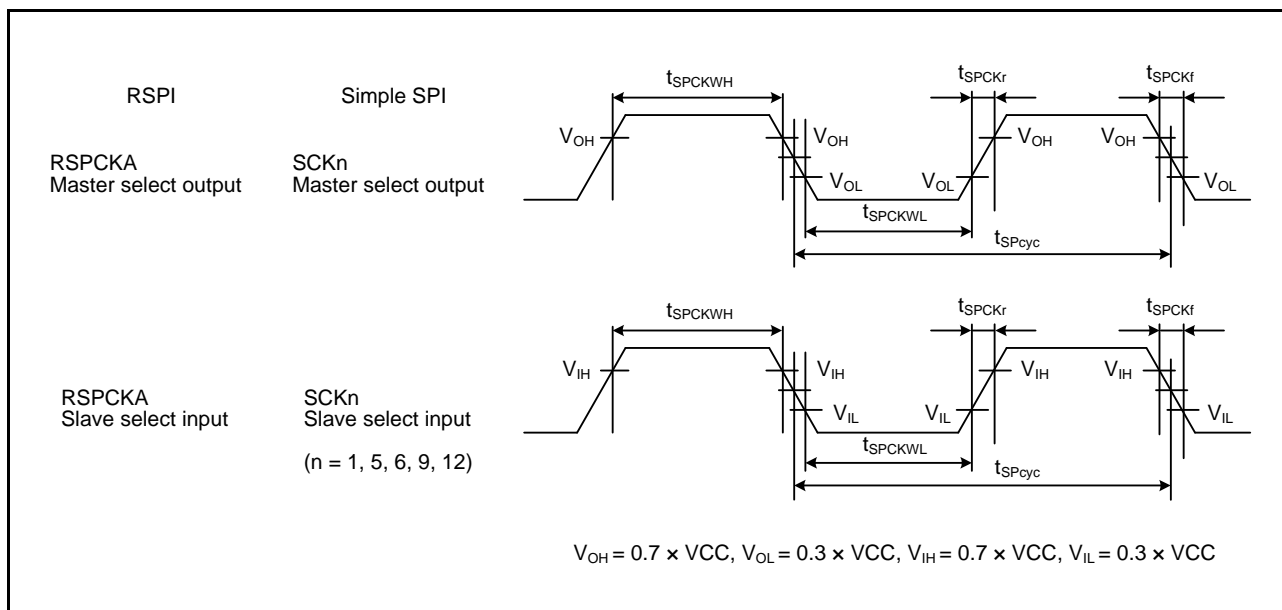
RSPI

Simple SPI

RSPCKA
Master select output

SCKn
Master select output

$t_{SPCKWH}$

$t_{SPCKr}$

$t_{SPCKf}$

$V_{OH}$

$V_{OH}$

$V_{OH}$

$V_{OH}$

$V_{OL}$

$V_{OL}$

$V_{OL}$

$t_{SPCKWL}$

$t_{SPcyc}$

RSPCKA
Slave select input

SCKn
Slave select input

(n = 1, 5, 6, 9, 12)

$t_{SPCKWH}$

$t_{SPCKr}$

$t_{SPCKf}$

$V_{IH}$

$V_{IH}$

$V_{IH}$

$V_{IH}$

$V_{IL}$

$V_{IL}$

$V_{IL}$

$t_{SPCKWL}$

$t_{SPcyc}$

$V_{OH} = 0.7 \times VCC$, $V_{OL} = 0.3 \times VCC$, $V_{IH} = 0.7 \times VCC$, $V_{IL} = 0.3 \times VCC$